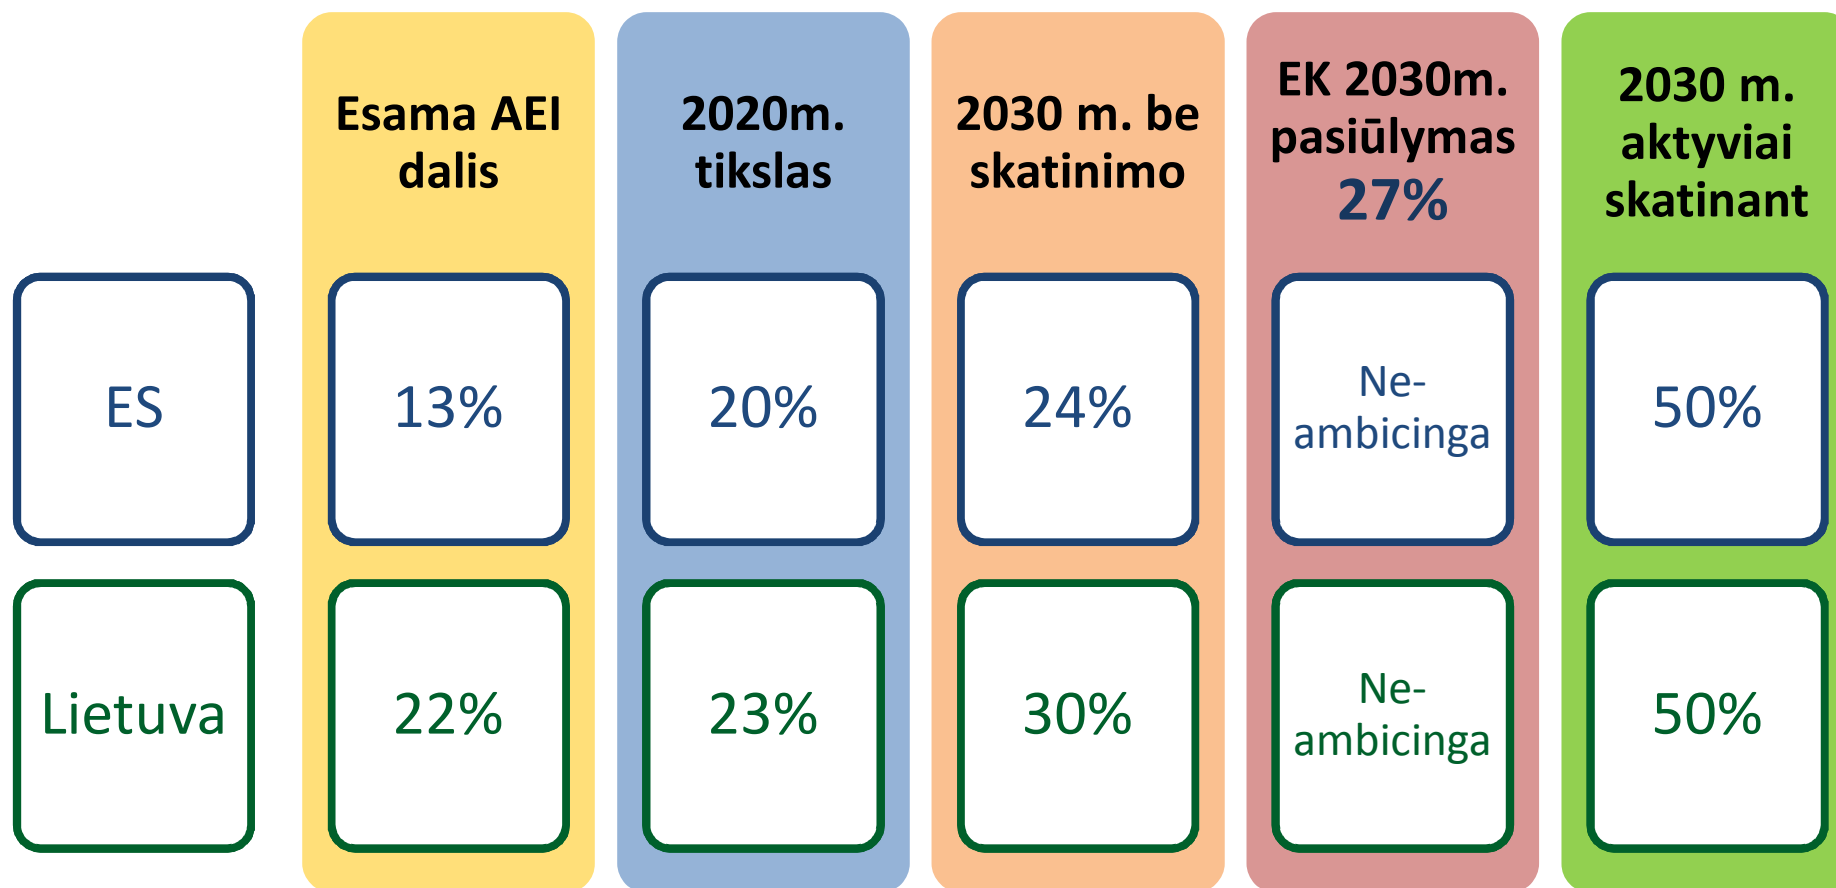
|  | Esama AEI dalis | 2020m. tikslas | 2030 m. be skatinimo | EK 2030m. pasiūlymas 27% | 2030 m. aktyviai skatinant |
|---|---|---|---|---|---|
| ES | 13% | 20% | 24% | Ne-ambicinga | 50% |
| Lietuva | 22% | 23% | 30% | Ne-ambicinga | 50% |